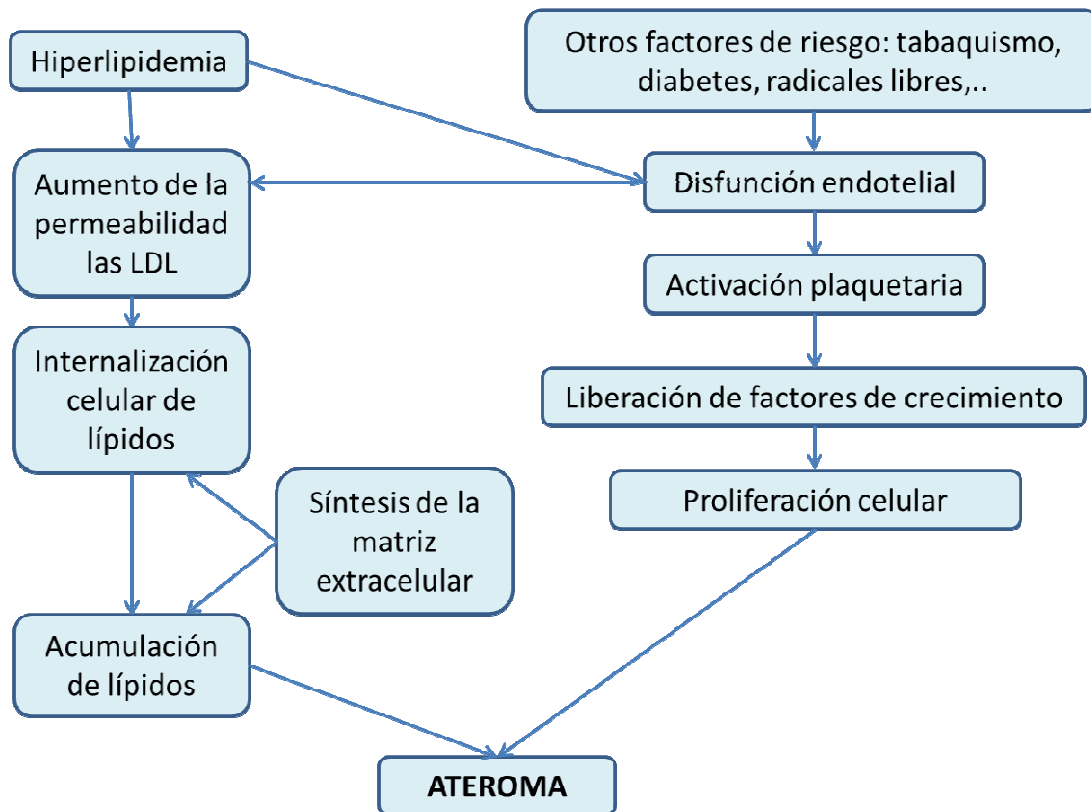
Hiperlipidemia

Otros factores de riesgo: tabaquismo, diabetes, radicales libres,..

Aumento de la permeabilidad las LDL

Disfunción endotelial

Activación plaquetaria

Internalización celular de lípidos

Liberación de factores de crecimiento

Proliferación celular

Síntesis de la matriz extracelular

Acumulación de lípidos

ATEROMA